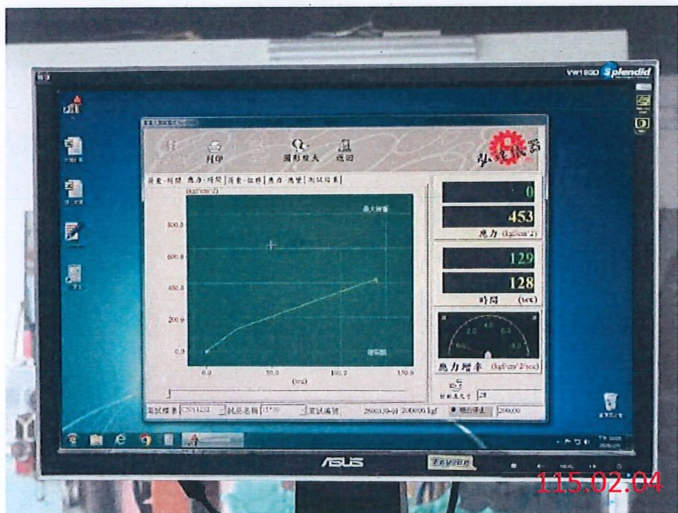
VW193D Splendid

列印　圖形放大　返回

弘達儀器

荷重-時間　應力-時間　荷重-位移　應力-應變　測試結果

(kgf/cm^2)

最大荷重

800.0

600.0

400.0

200.0

0.0

0.0　50.0　100.0　150.0

(sec)

破裂點

0

453

應力 (kgf/cm^2)

129

128

時間 (sec)

應力增率 (kgf/cm^2/sec)

測試標準　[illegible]　試品名稱　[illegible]　測試編號　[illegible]　200000 kgf

ASUS

115.02.04